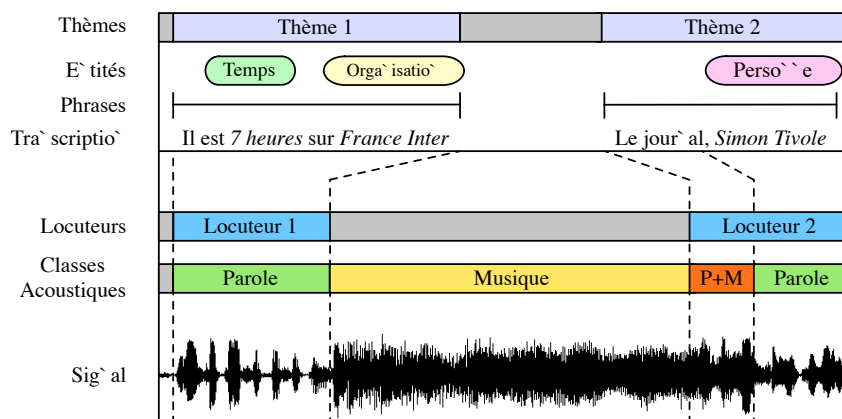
Thèmes
Thème 1
Thème 2
E` tités
Temps
Orga` isatio`
Perso` ` e
Phrases
Tra` scriptio`
Il est *7 heures* sur *France Inter*
Le jour` al, *Simon Tivole*
Locuteurs
Locuteur 1
Locuteur 2
Classes Acoustiques
Parole
Musique
P+M
Parole
Sig` al